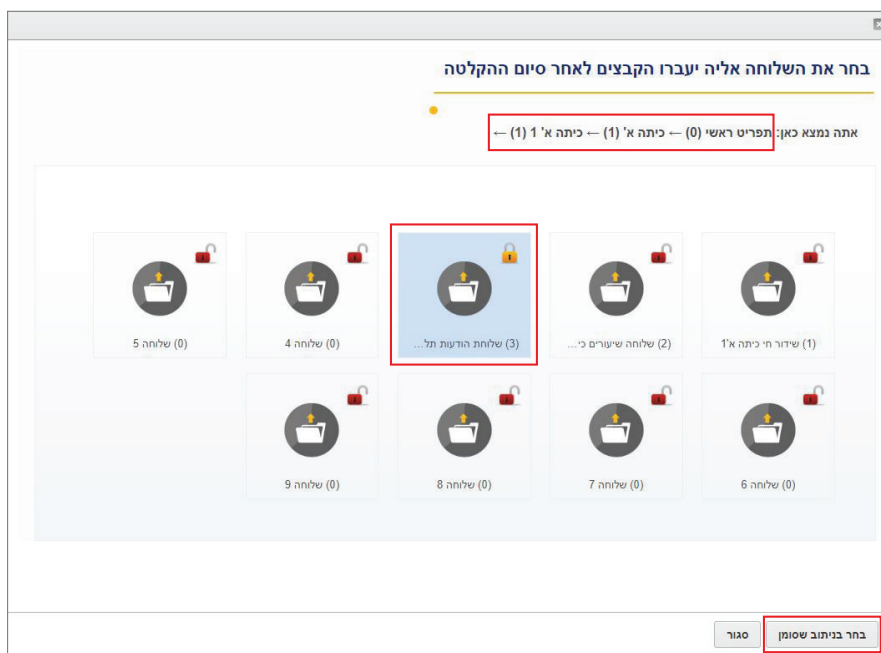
בחר את השלוחה אליה יעברו הקבצים לאחר סיום ההקלטה

אתה נמצא כאן: תפריט ראשי (0) ← כיתה א' (1) ← כיתה א' 1 (1) ←

(1) שידור חי כיתה א'1

(2) שלוחה שיעורים כי...

(3) שלוחת הודעות תל...

(0) שלוחה 4

(0) שלוחה 5

(0) שלוחה 6

(0) שלוחה 7

(0) שלוחה 8

(0) שלוחה 9

בחר בניתוב שסומן

סגור